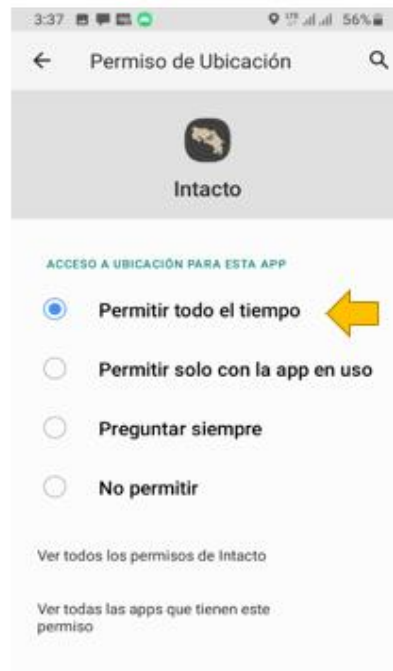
3:37 56%

Permiso de Ubicación

Intacto

ACCESO A UBICACIÓN PARA ESTA APP

Permitir todo el tiempo

Permitir solo con la app en uso

Preguntar siempre

No permitir

Ver todos los permisos de Intacto

Ver todas las apps que tienen este permiso